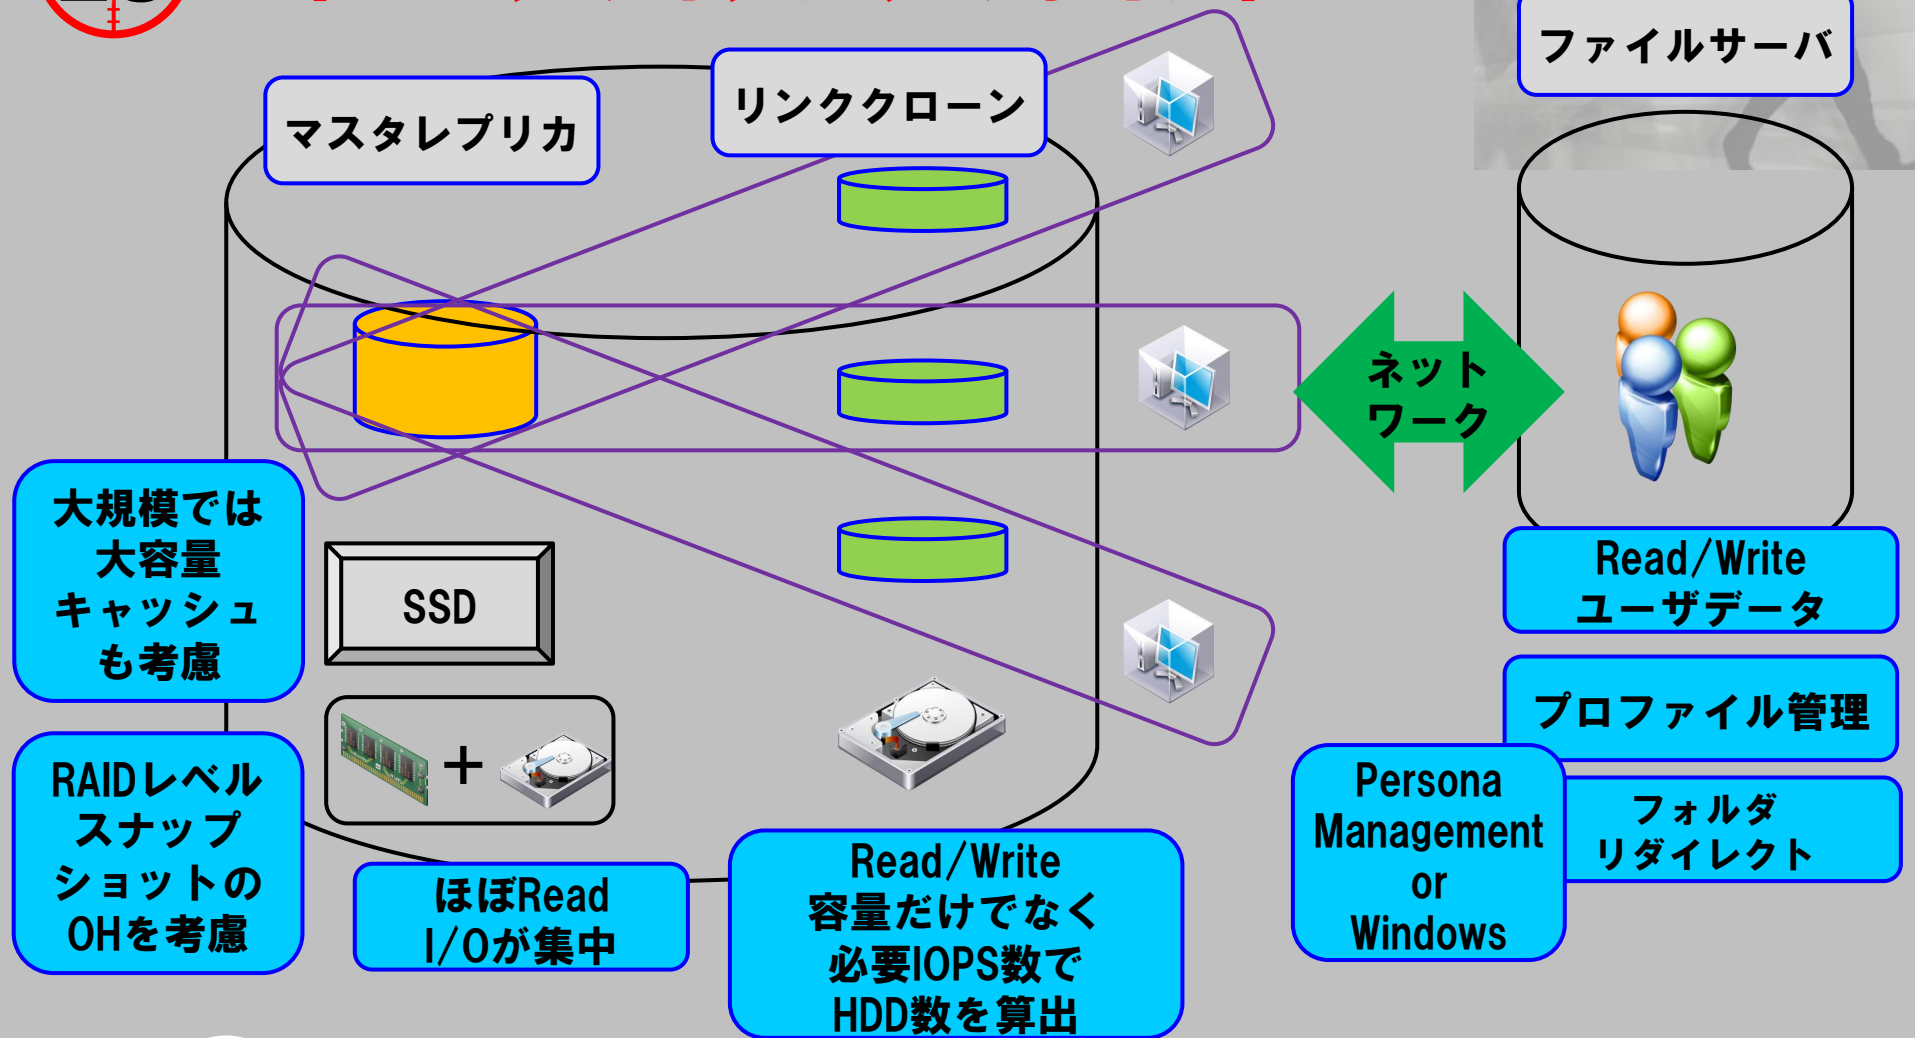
ファイルサーバ

マスタレプリカ

リンククローン

ネットワーク

大規模では大容量キャッシュも考慮

SSD

+

RAIDレベルスナップショットのOHを考慮

ほぼRead I/Oが集中

Read/Write容量だけでなく必要IOPS数でHDD数を算出

Read/Writeユーザデータ

プロファイル管理

Persona Management or Windows

フォルダリダイレクト